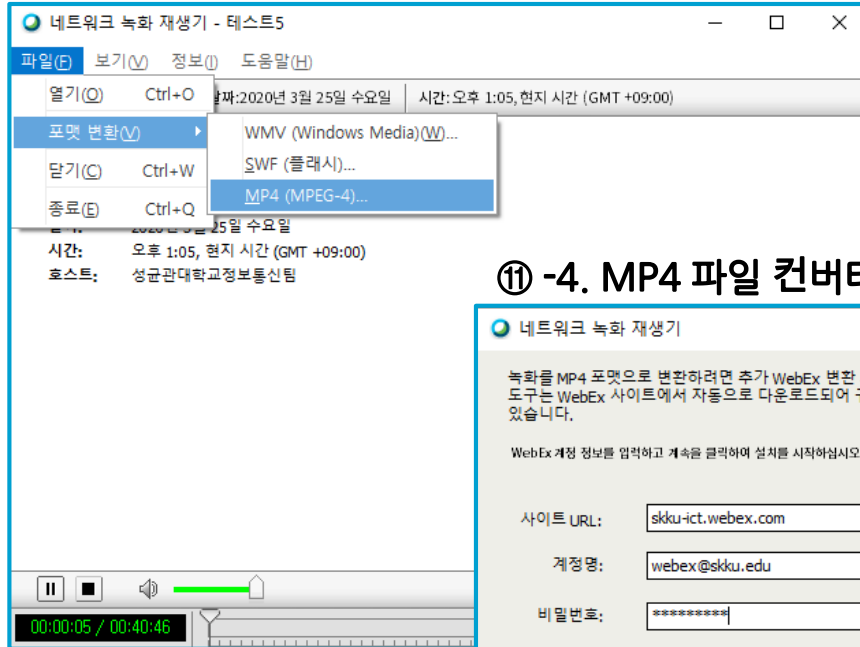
네트워크 녹화 재생기 - 테스트5

파일(F) 보기(V) 정보(I) 도움말(H)

열기(O) Ctrl+O

포맷 변환(V)

닫기(C) Ctrl+W

종료(E) Ctrl+Q

WMV (Windows Media)(W)...

SWF (플래시)...

MP4 (MPEG-4)...

날짜:2020년 3월 25일 수요일 | 시간: 오후 1:05, 현지 시간 (GMT +09:00)

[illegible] 2020년 3월 25일 수요일
시간: 오후 1:05, 현지 시간 (GMT +09:00)
호스트: 성균관대학교정보통신팀

⑪ -4. MP4 파일 컨버터

네트워크 녹화 재생기

녹화를 MP4 포맷으로 변환하려면 추가 WebEx 변환 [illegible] 도구는 WebEx 사이트에서 자동으로 다운로드되어 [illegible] 있습니다.

WebEx 계정 정보를 입력하고 계속을 클릭하여 설치를 시작하십시오

사이트 URL: skku-ict.webex.com

계정명: webex@skku.edu

비밀번호: *********

00:00:05 / 00:40:46